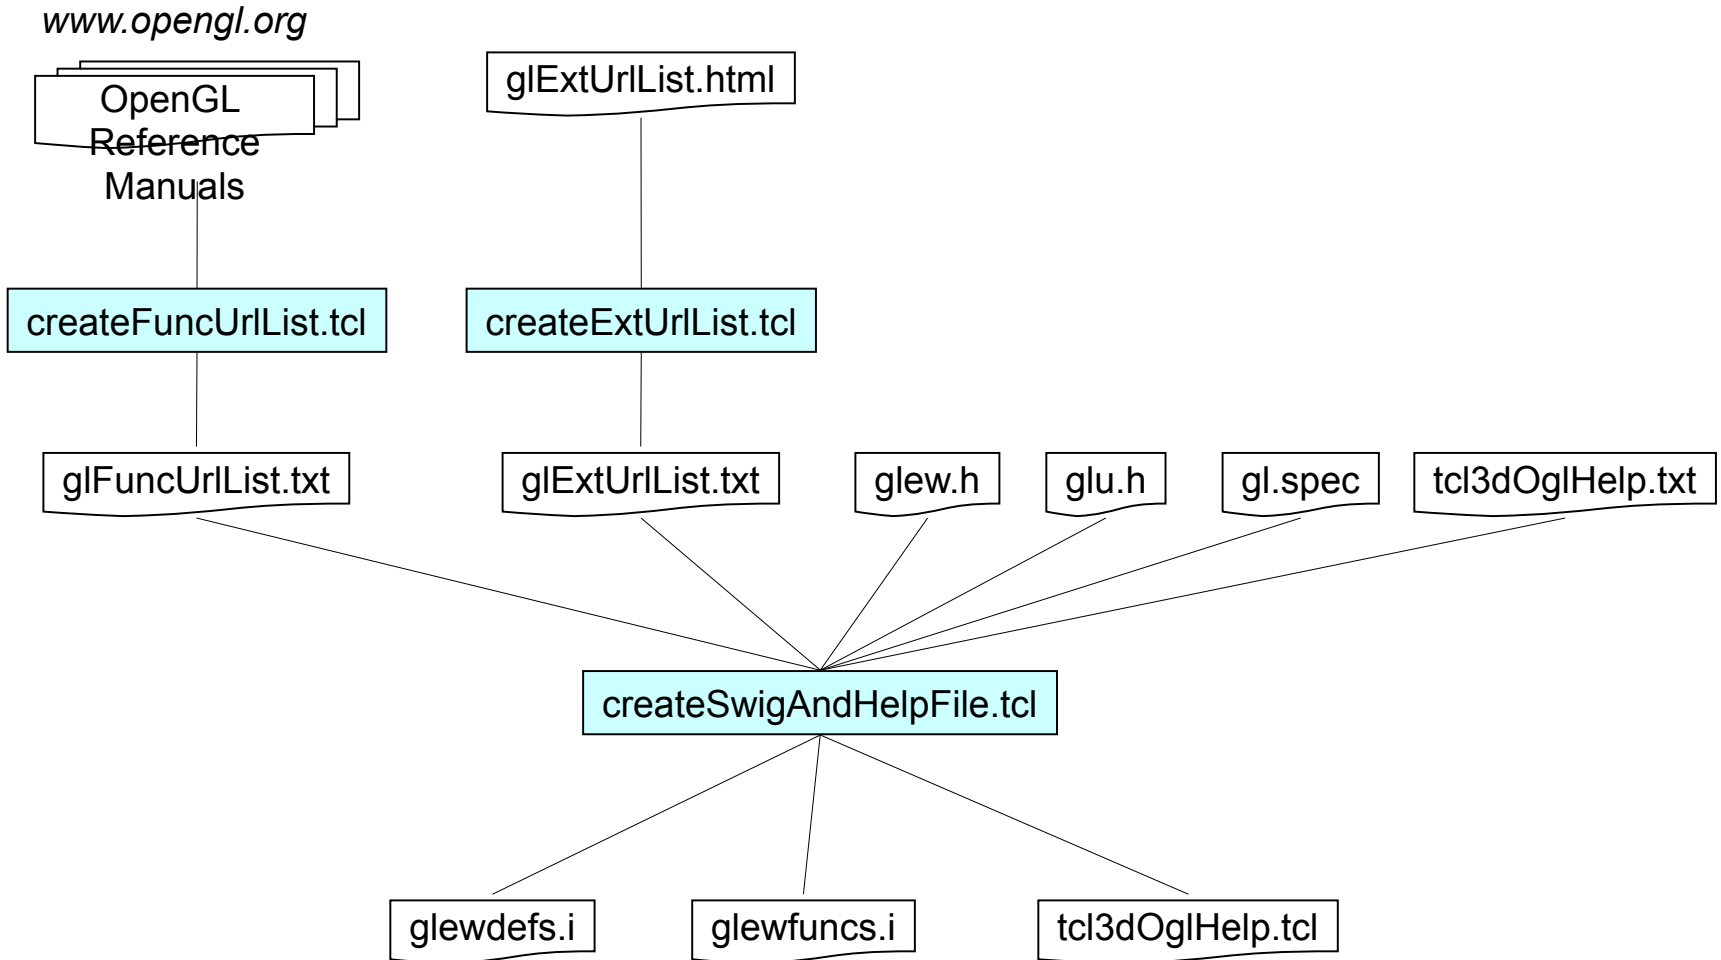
www.opengl.org

OpenGL Reference Manuals

glExtUrlList.html

createFuncUrlList.tcl

createExtUrlList.tcl

glFuncUrlList.txt

glExtUrlList.txt

glew.h

glu.h

gl.spec

tcl3dOglHelp.txt

createSwigAndHelpFile.tcl

glewdefs.i

glewfuncs.i

tcl3dOglHelp.tcl